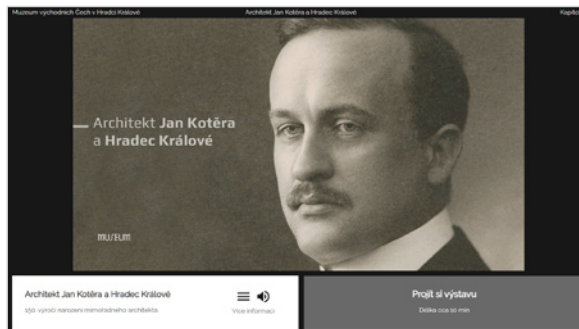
Muzeum východních Čech v Hradci Králové

Architekt Jan Kotěra a Hradec Králové

Kapit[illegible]

Architekt Jan Kotěra a Hradec Králové

MUSEUM

Architekt Jan Kotěra a Hradec Králové

150. výročí narození mimořádného architekta

Více informací

Projít si výstavu

Délka cca 10 min